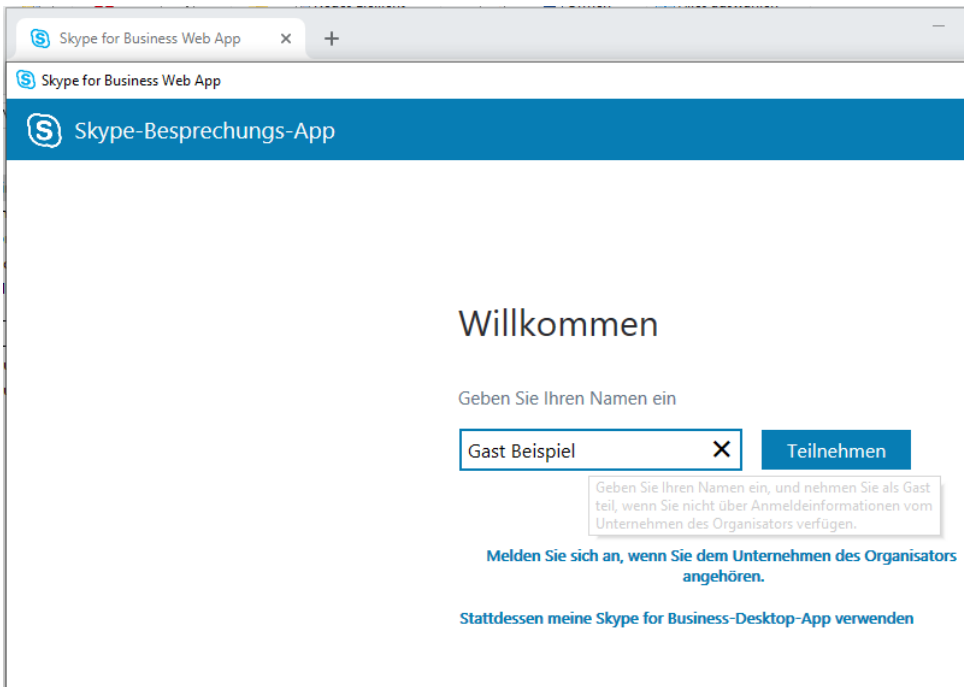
Skype for Business Web App ×
+
–

Skype for Business Web App

Skype-Besprechungs-App

Willkommen

Geben Sie Ihren Namen ein

Gast Beispiel ×

Teilnehmen

Geben Sie Ihren Namen ein, und nehmen Sie als Gast teil, wenn Sie nicht über Anmeldeinformationen vom Unternehmen des Organisators verfügen.

Melden Sie sich an, wenn Sie dem Unternehmen des Organisators angehören.

Stattdessen meine Skype for Business-Desktop-App verwenden